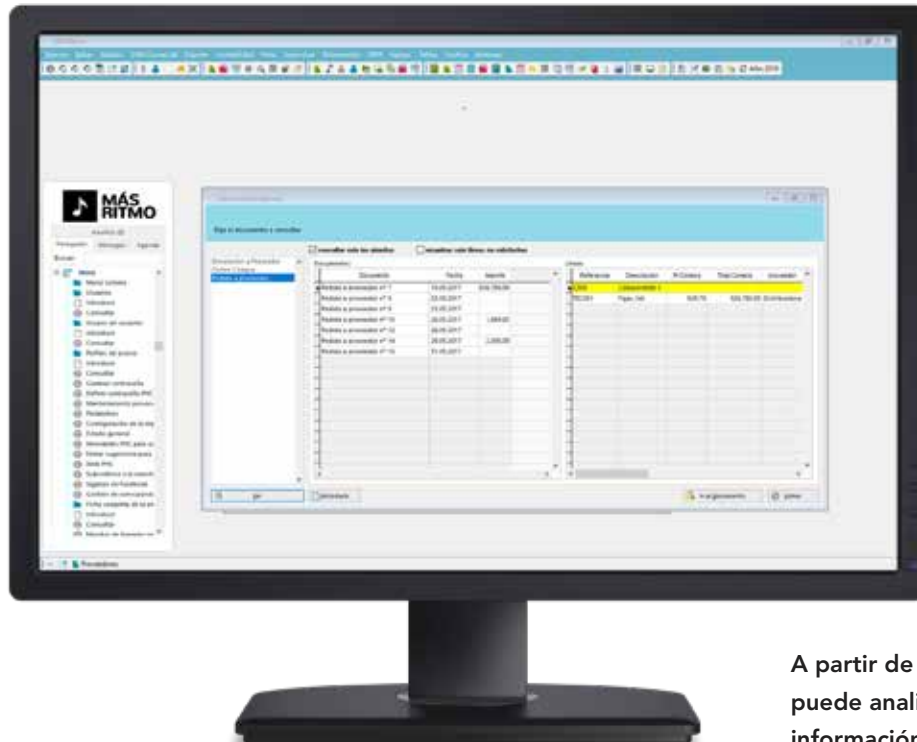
MÁS RITMO

Elija el documento a consultar

Mostrar solo los abiertos

Mostrar solo líneas no satisfechas

| Documento | Fecha | Importe |
|---|---|---|
| Pedido a proveedor nº 7 | 15.05.2017 | 830.789,00 |
| Pedido a proveedor nº 8 | 22.05.2017 | |
| Pedido a proveedor nº 9 | 23.05.2017 | |
| Pedido a proveedor nº 10 | 28.05.2017 | 1.889,00 |
| Pedido a proveedor nº 12 | 28.05.2017 | |
| Pedido a proveedor nº 14 | 28.05.2017 | 2.000,00 |
| Pedido a proveedor nº 15 | 31.05.2017 | |

| Referencia | Descripción | Pr.Compra | Total Compra |
|---|---|---|---|
| 01 | | | |
| 00 | | 829,79 | 830.789,00 |

Ir al documento

A partir de
puede anali
informaciór